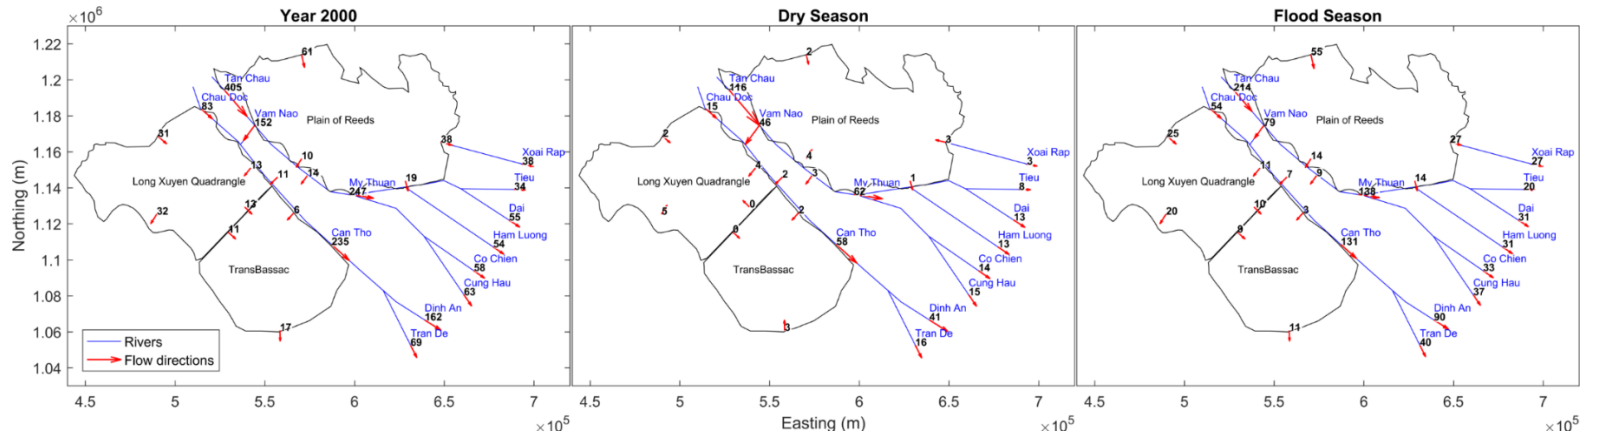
Year 2000

$\times10^6$

1.22
1.2
1.18
1.16
1.14
1.12
1.1
1.08
1.06
1.04

Northing (m)

61
Tan Chau
405
Chau Doc
83
Vam Nao
152
Plain of Reeds
31
38
Xoai Rap
38
10
13
11
14
Long Xuyen Quadrangle
My Thuan
247
19
Tieu
34
32
12
6
Dai
55
11
Can Tho
235
Ham Luong
54
Co Chien
58
TransBassac
Cung Hau
63
Dinh An
162
17
Tran De
69

Rivers
Flow directions

4.5 5 5.5 6 6.5 7
$\times10^5$

Dry Season

2
Tan Chau
116
Chau Doc
15
Vam Nao
46
Plain of Reeds
2
3
Xoai Rap
3
4
4
2
3
Long Xuyen Quadrangle
My Thuan
62
1
Tieu
8
5
0
2
Dai
13
9
Can Tho
58
Ham Luong
13
Co Chien
14
TransBassac
Cung Hau
15
Dinh An
41
3
Tran De
16

4.5 5 5.5 6 6.5 7
Easting (m)
$\times10^5$

Flood Season

55
Tan Chau
214
Chau Doc
54
Vam Nao
79
Plain of Reeds
25
27
Xoai Rap
27
14
11
7
9
Long Xuyen Quadrangle
My Thuan
128
14
Tieu
20
20
10
3
Dai
31
9
Can Tho
131
Ham Luong
31
Co Chien
33
TransBassac
Cung Hau
37
Dinh An
90
11
Tran De
40

4.5 5 5.5 6 6.5 7
$\times10^5$